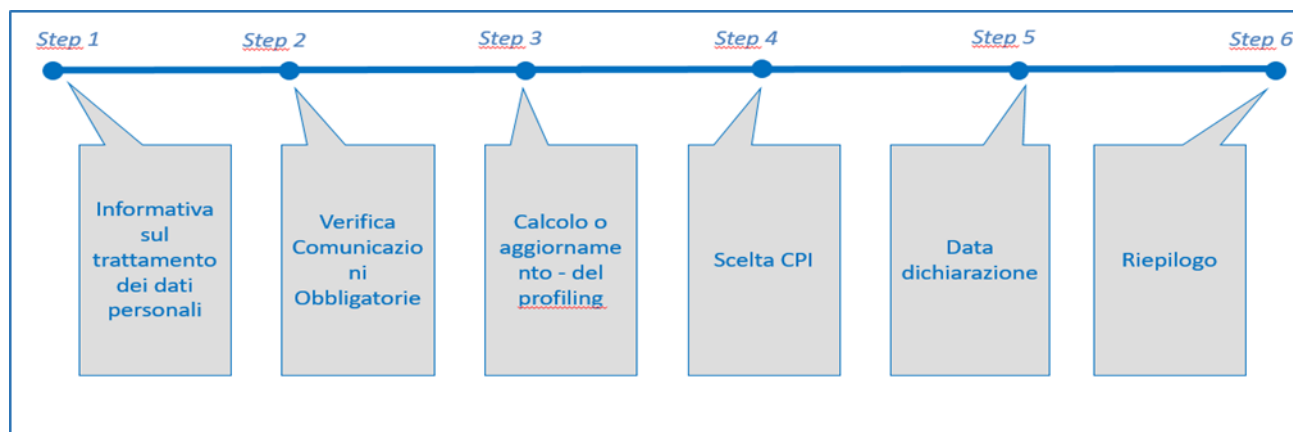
Step 1

Informativa sul trattamento dei dati personali

Step 2

Verifica Comunicazioni Obbligatorie

Step 3

Calcolo o aggiornamento - del profiling

Step 4

Scelta CPI

Step 5

Data dichiarazione

Step 6

Riepilogo